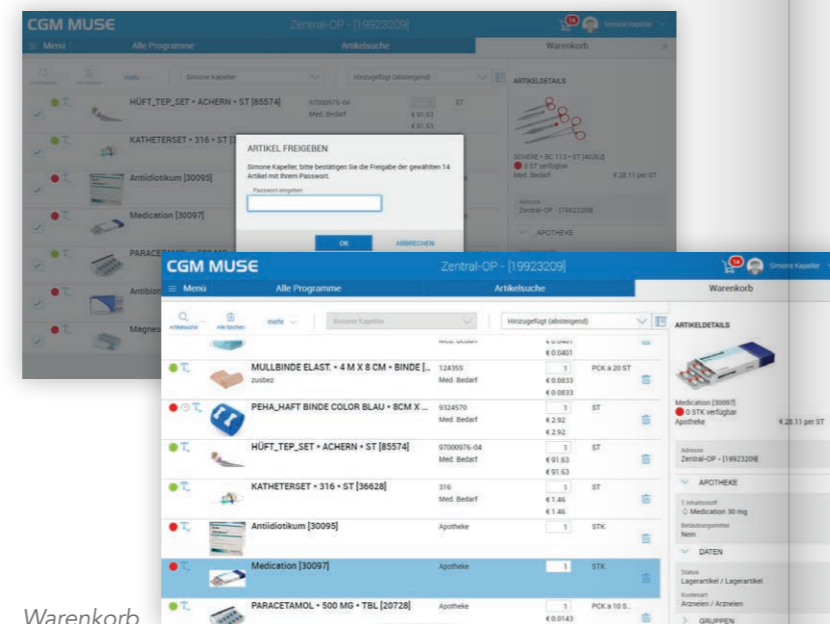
CGM MUSE
Zentral-OP - [19923209]
14
Simone Kapeller
≡ Menü
Alle Programme
Artikelsuche
Warenkorb

mehr
Simone Kapeller
Hinzugefügt (absteigend)
ARTIKELDETAILS

HÜFT_TEP_SET • ACHERN • ST [85574]
97000976-04
Med. Bedarf
ST
€ 91.63
€ 91.63

KATHETERSET • 316 • ST [
Antiidiotikum [30095]
Medication [30097]
PARACETAMOL
Antibio
Magnes

SCHERE • BC 113 • ST [40262]
0 ST verfügbar
Med. Bedarf
€ 28.11 per ST
Adresse
Zentral-OP - [19923209]
APOTHEKE

ARTIKEL FREIGEBEN
Simone Kapeller, bitte bestätigen Sie die Freigabe der gewählten 14 Artikel mit Ihrem Passwort.
Passwort eingeben
OK
ABBRECHEN

CGM MUSE
Zentral-OP - [19923209]
14
Simone Kapeller
≡ Menü
Alle Programme
Artikelsuche
Warenkorb
Artikelsuche
Alle löschen
mehr
Simone Kapeller
Hinzugefügt (absteigend)
ARTIKELDETAILS

Med. Bedarf
€ 0.0401
€ 0.0401

MULLBINDE ELAST. • 4 M X 8 CM • BINDE [...
zusbez
124355
Med. Bedarf
1
PCK à 20 ST
€ 0.0833
€ 0.0833

PEHA_HAFT BINDE COLOR BLAU • 8CM X ...
9324570
Med. Bedarf
1
ST
€ 2.92
€ 2.92

HÜFT_TEP_SET • ACHERN • ST [85574]
97000976-04
Med. Bedarf
1
ST
€ 91.63
€ 91.63

KATHETERSET • 316 • ST [36628]
316
Med. Bedarf
1
ST
€ 1.46
€ 1.46

Antiidiotikum [30095]
Apotheke
1
STK

Medication [30097]
Apotheke
1
STK

PARACETAMOL • 500 MG • TBL [20728]
Apotheke
1
PCK à 10 S...
€ 0.0143

Medication [30097]
0 STK verfügbar
Apotheke
€ 28.11 per ST
Adresse
Zentral-OP - [19923209]
APOTHEKE
1 Inhaltsstoff
Medication 30 mg
Betäubungsmittel
Nein
DATEN
Status
Lagerartikel / Lagerartikel
Kostenart
Arzneien / Arzneien
GRUPPEN

Warenkorb